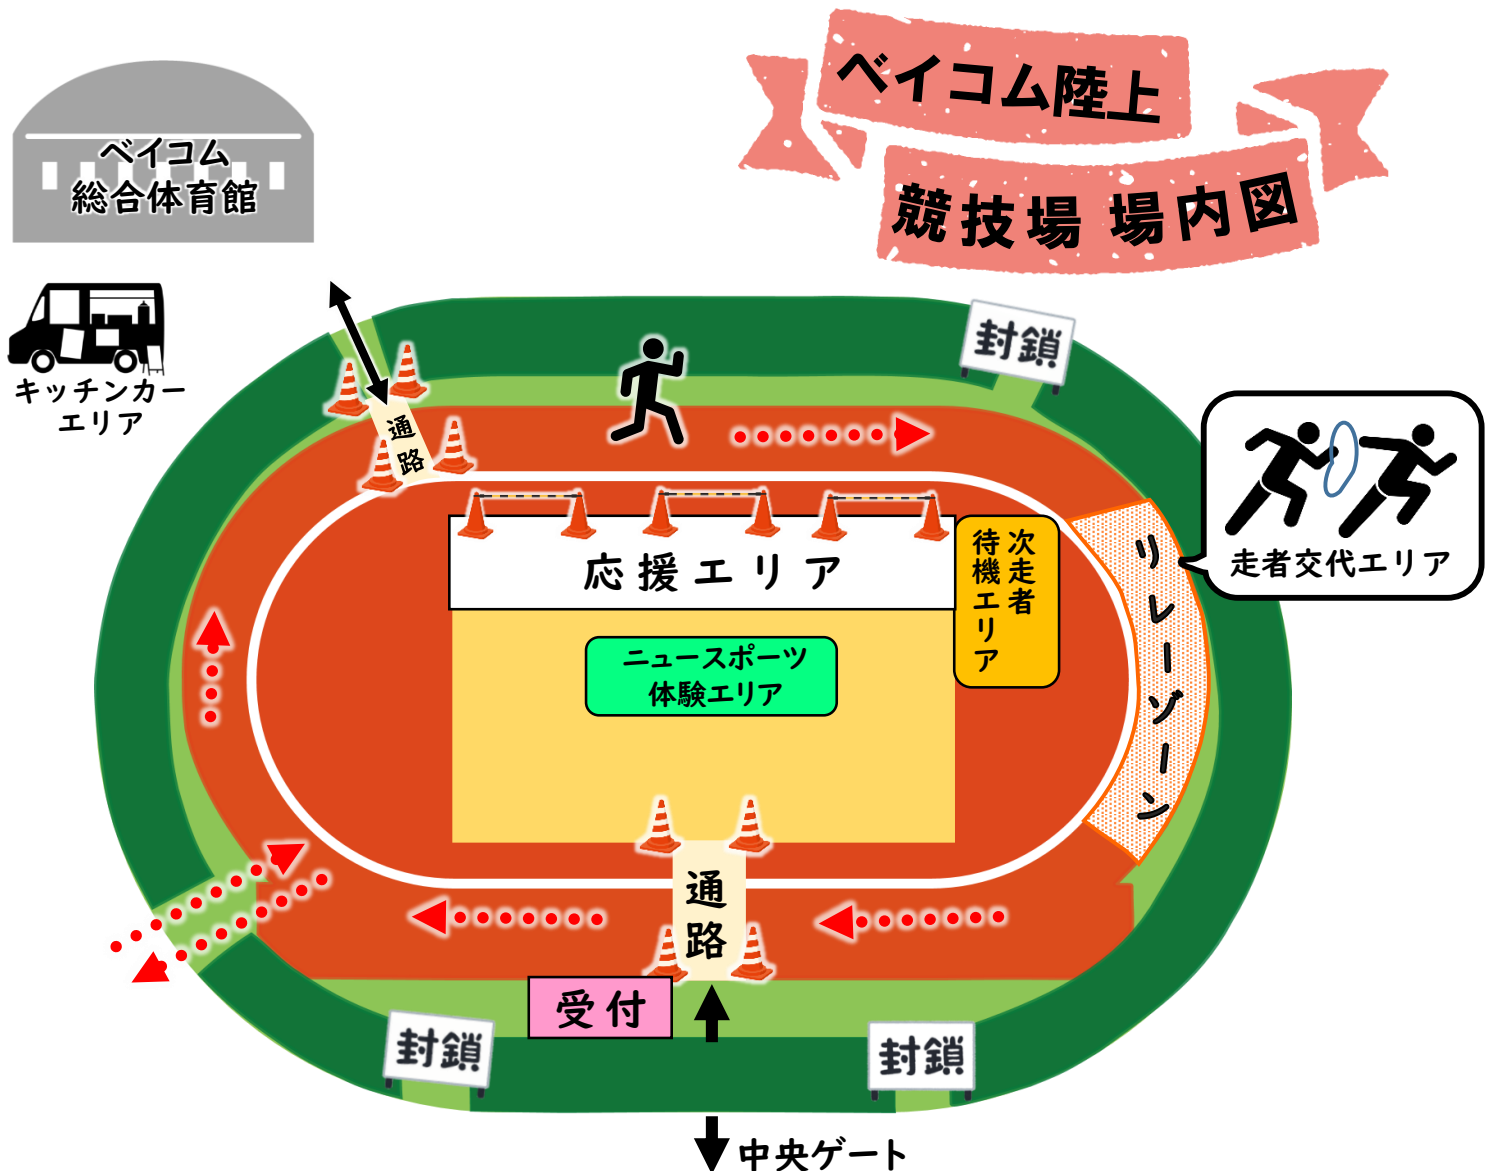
ベイコム陸上
競技場 場内図

ベイコム
総合体育館

キッチンカー
エリア

封鎖

通路

応援エリア

次走者
待機エリア

リレーゾーン

走者交代エリア

ニュースポーツ
体験エリア

通路

受付

封鎖

封鎖

中央ゲート